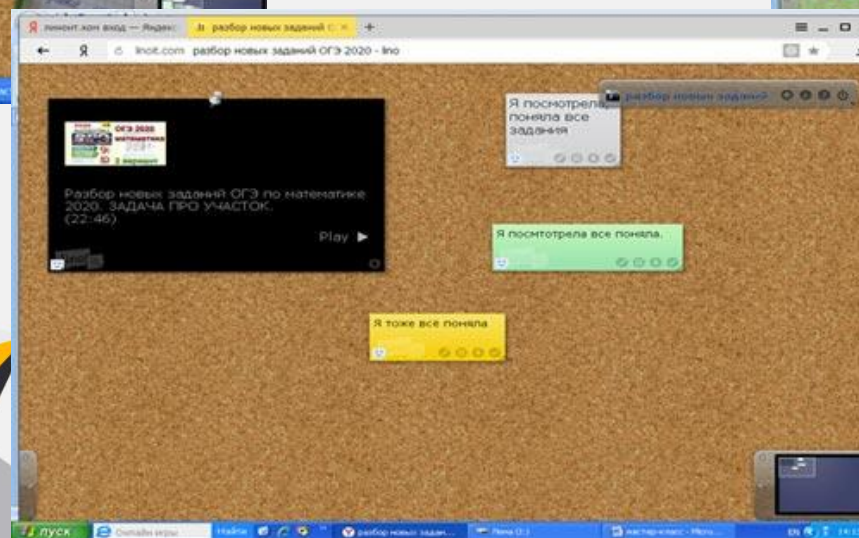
линоит хон вход — Яндекс   разбор новых заданий О   +

Я   linoit.com   разбор новых заданий ОГЭ 2020 - lino

ОГЭ 2020 МАТЕМАТИКА

Разбор новых заданий ОГЭ по математике 2020. ЗАДАЧА ПРО УЧАСТОК. (22:46)

Play ▶

Я посмотрела, поняла все задания

разбор новых заданий

Я посмтотрела все поняла.

Я тоже все поняла

пуск   Онлайн игры   Найти   разбор новых задан...   Лена (1:)   мастер-класс - Micro...   EN